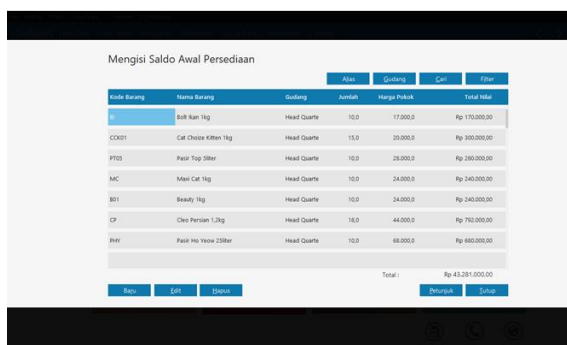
Mengisi Saldo Awal Persediaan

Alias Gudang Cari Filter

| Kode Barang | Nama Barang | Gudang | Jumlah | Harga Pokok | Total Nilai |
|---|---|---|---|---|---|
| BI | Bolt Ikan 1kg | Head Quarte | 10,0 | 17.000,0 | Rp 170.000,00 |
| CCK01 | Cat Choize Kitten 1kg | Head Quarte | 15,0 | 20.000,0 | Rp 300.000,00 |
| PT05 | Pasir Top 5liter | Head Quarte | 10,0 | 26.000,0 | Rp 260.000,00 |
| MC | Maxi Cat 1kg | Head Quarte | 10,0 | 24.000,0 | Rp 240.000,00 |
| B01 | Beauty 1kg | Head Quarte | 10,0 | 24.000,0 | Rp 240.000,00 |
| CP | Cleo Persian 1,2kg | Head Quarte | 18,0 | 44.000,0 | Rp 792.000,00 |
| PHY | Pasir Ho Yeow 25liter | Head Quarte | 10,0 | 68.000,0 | Rp 680.000,00 |

Total : Rp 43.281.000,00

Baru Edit Hapus Petunjuk Tutup